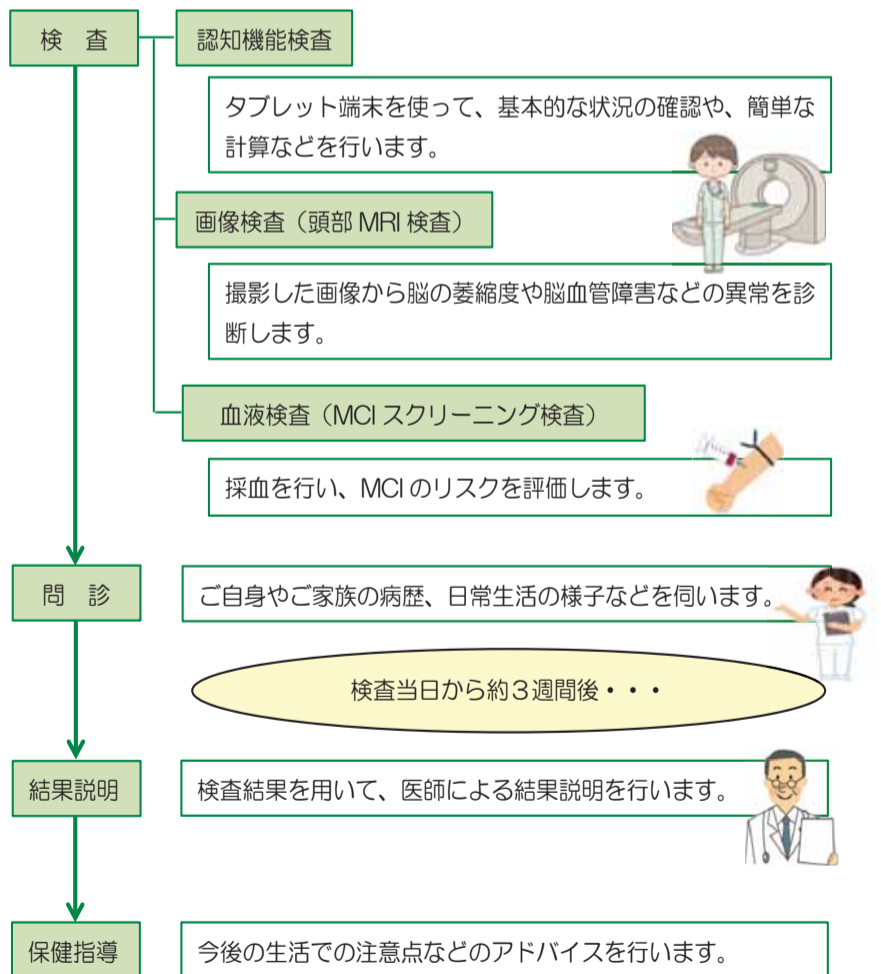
検　査

認知機能検査

タブレット端末を使って、基本的な状況の確認や、簡単な計算などを行います。

画像検査（頭部 MRI 検査）

撮影した画像から脳の萎縮度や脳血管障害などの異常を診断します。

血液検査（MCI スクリーニング検査）

採血を行い、MCI のリスクを評価します。

問　診

ご自身やご家族の病歴、日常生活の様子などを伺います。

検査当日から約３週間後・・・

結果説明

検査結果を用いて、医師による結果説明を行います。

保健指導

今後の生活での注意点などのアドバイスを行います。